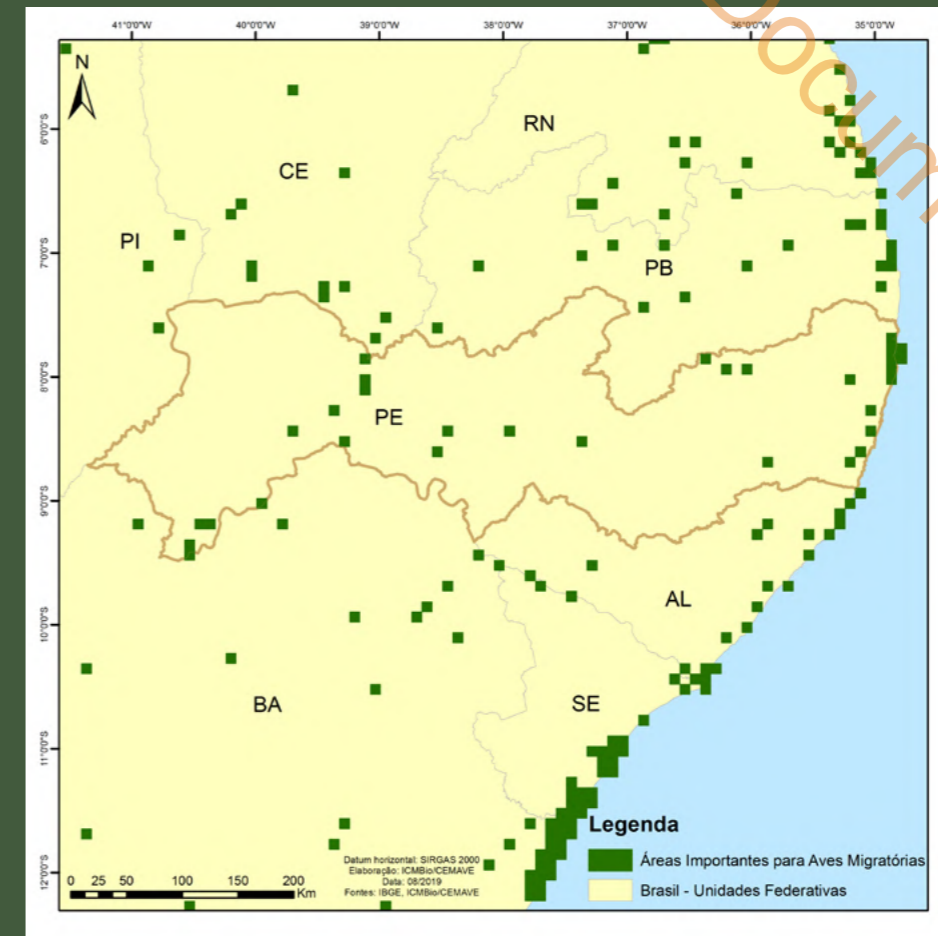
41°0'0"W
40°0'0"W
39°0'0"W
38°0'0"W
37°0'0"W
36°0'0"W
35°0'0"W

Docum

N

6°0'0"S
7°0'0"S
8°0'0"S
9°0'0"S
10°0'0"S
11°0'0"S
12°0'0"S

RN
CE
PI
PB
PE
AL
BA
SE

Legenda
Áreas Importantes para Aves Migratórias
Brasil - Unidades Federativas

Datum horizontal: SIRGAS 2000
Elaboração: ICMBio/CEMAVE
Data: 08/2019
Fontes: IBGE, ICMBio/CEMAVE

0 25 50 100 150 200 Km